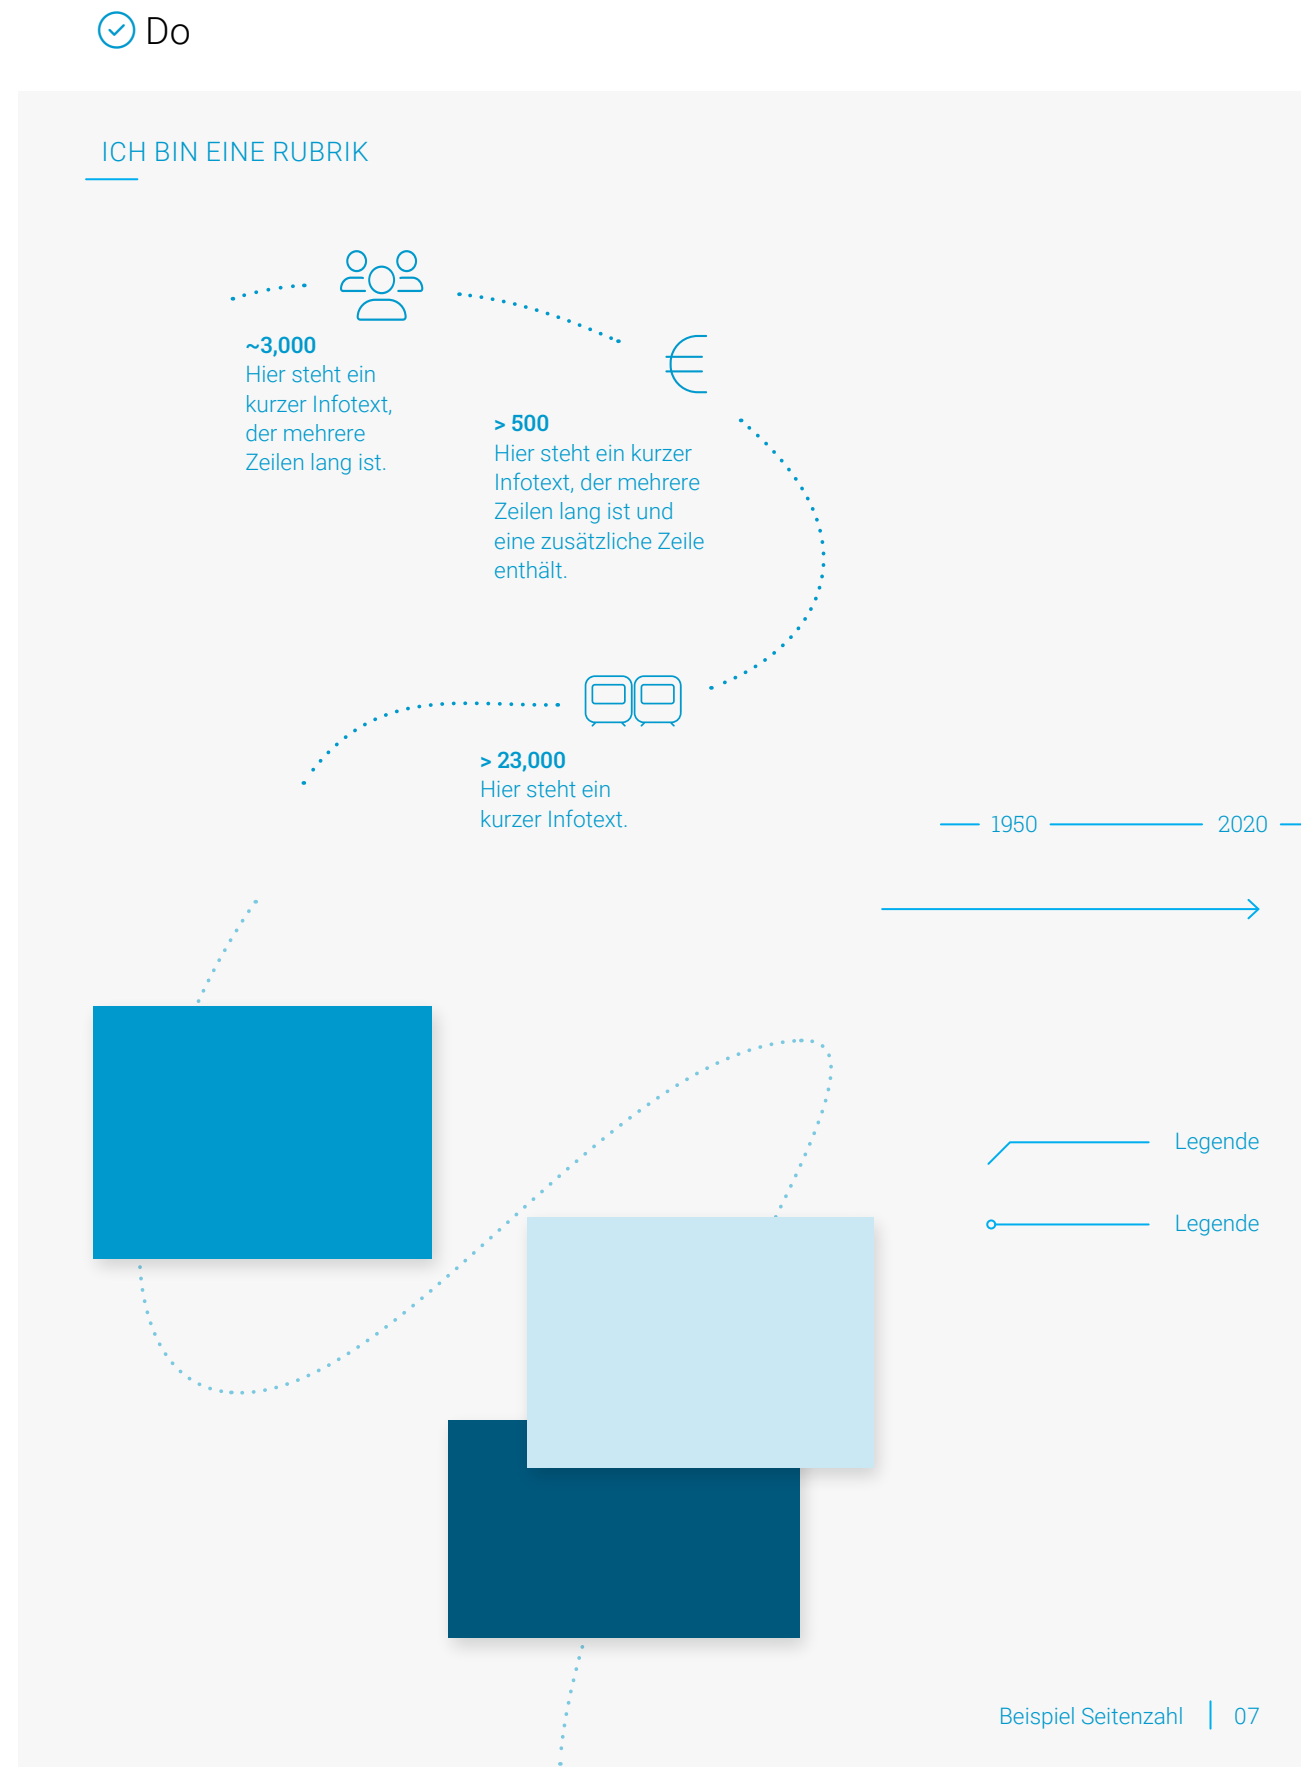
Do

ICH BIN EINE RUBRIK

~3,000
Hier steht ein kurzer Infotext, der mehrere Zeilen lang ist.

> 500
Hier steht ein kurzer Infotext, der mehrere Zeilen lang ist und eine zusätzliche Zeile enthält.

> 23,000
Hier steht ein kurzer Infotext.

1950 2020

Legende

Legende

Beispiel Seitenzahl | 07